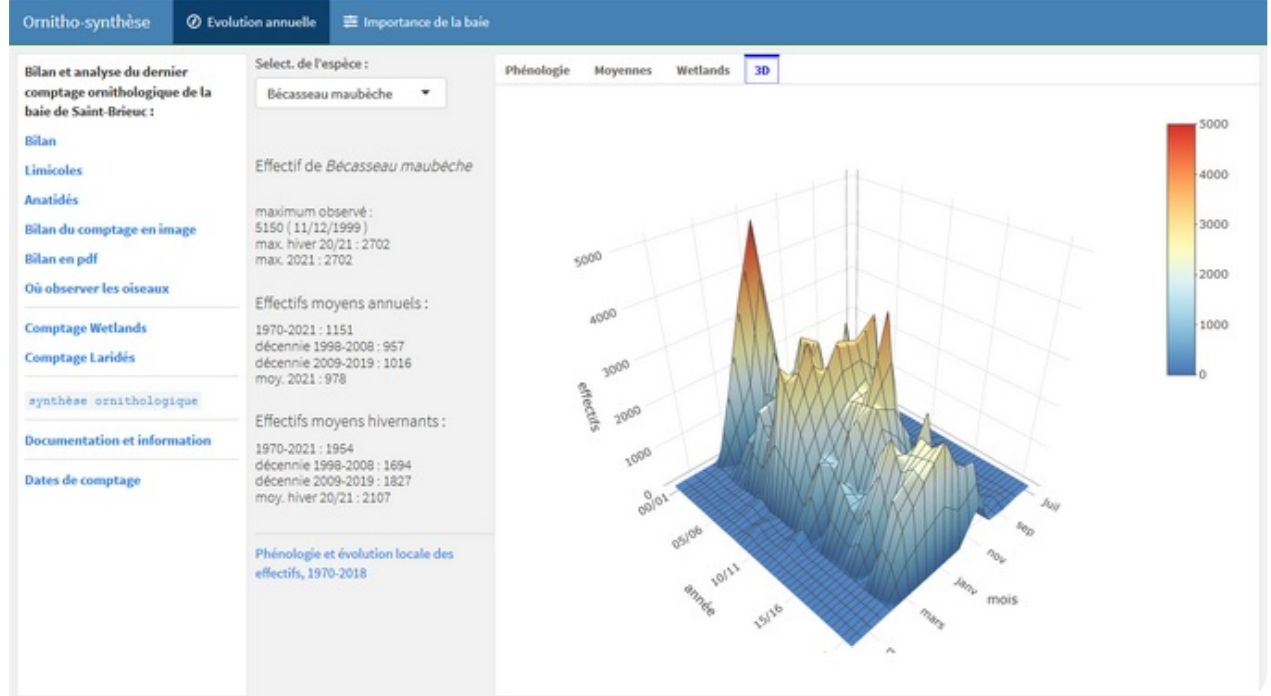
Ornitho-synthèse Evolution annuelle Importance de la baie

Bilan et analyse du dernier comptage ornithologique de la baie de Saint-Brieuc :

Bilan

Limicoles

Anatidés

Bilan du comptage en image

Bilan en pdf

Où observer les oiseaux

Comptage Wetlands

Comptage Laridés

synthèse ornithologique

Documentation et information

Dates de comptage

Select. de l'espèce :

Bécasseau maubèche

Effectif de *Bécasseau maubèche*

maximum observé :
5150 ( 11/12/1999 )
max. hiver 20/21 : 2702
max. 2021 : 2702

Effectifs moyens annuels :

1970-2021 : 1151
décennie 1998-2008 : 957
décennie 2009-2019 : 1016
moy. 2021 : 978

Effectifs moyens hivernants :

1970-2021 : 1954
décennie 1998-2008 : 1694
décennie 2009-2019 : 1827
moy. hiver 20/21 : 2107

Phénologie et évolution locale des effectifs, 1970-2018

Phénologie Moyennes Wetlands 3D

5000
4000
3000
2000
1000
0

5000
4000
3000
2000
1000
0
effectifs
00/01
05/06
10/11
15/16
année
juil
sep
nov
janv
mars
mois